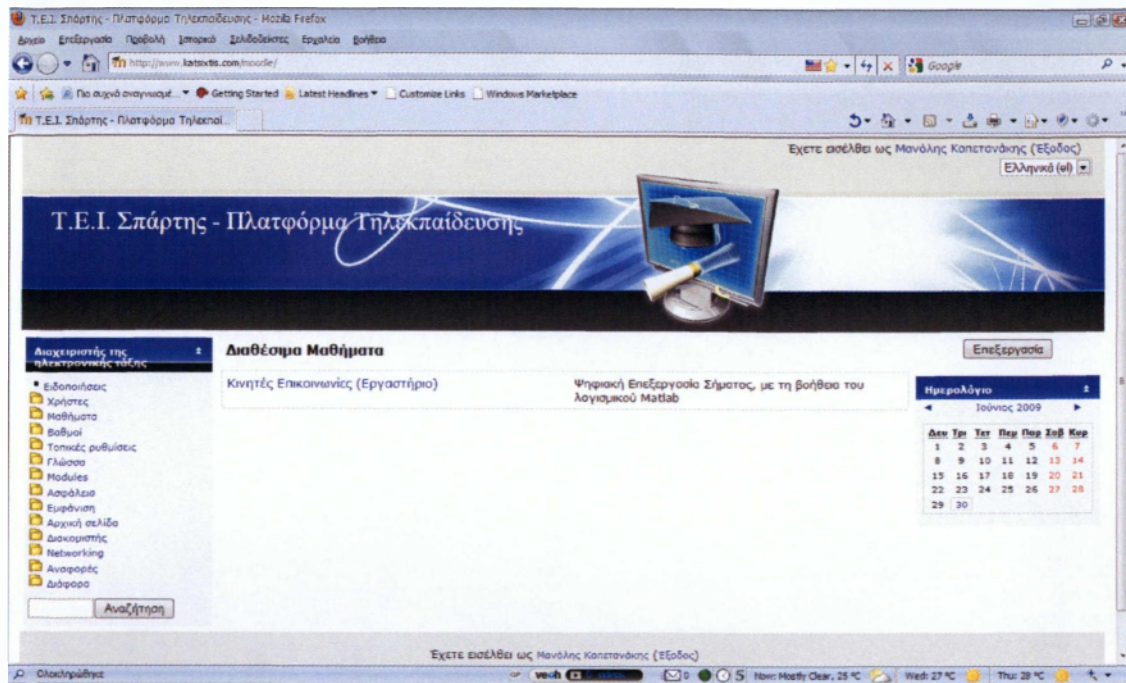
T.E.I. Σπάρτης - Πλατφόρμα Τηλεκπαίδευσης - Mozilla Firefox

Αρχείο Επεξεργασία Προβολή Ιστορικό Σελιδοδείκτες Εργαλεία Βοήθεια

http://www.katsixtis.com/moodle/

Google

Πιο συχνά αναγνωσμέ... Getting Started Latest Headlines Customize Links Windows Marketplace

T.E.I. Σπάρτης - Πλατφόρμα Τηλεκπαί...

Έχετε εισέλθει ως Μανόλης Κοπετανάκης (Έξοδος)

Ελληνικά (el)

Τ.Ε.Ι. Σπάρτης - Πλατφόρμα Τηλεκπαίδευσης

Διαχειριστής της ηλεκτρονικής τάξης

Ειδοποιήσεις
Χρήστες
Μαθήματα
Βαθμοί
Τοπικές ρυθμίσεις
Γλώσσα
Modules
Ασφάλεια
Εμφάνιση
Αρχική σελίδα
Διακομιστής
Networking
Αναφορές
Διάφορα

Αναζήτηση

Διαθέσιμα Μαθήματα

Επεξεργασία

Κινητές Επικοινωνίες (Εργαστήριο)

Ψηφιακή Επεξεργασία Σήματος, με τη βοήθεια του λογισμικού Matlab

Ημερολόγιο

Ιούνιος 2009

| Δευ | Τρι | Τετ | Πεμ | Παρ | Σαβ | Κυρ |
|---|---|---|---|---|---|---|
| 1 | 2 | 3 | 4 | 5 | 6 | 7 |
| 8 | 9 | 10 | 11 | 12 | 13 | 14 |
| 15 | 16 | 17 | 18 | 19 | 20 | 21 |
| 22 | 23 | 24 | 25 | 26 | 27 | 28 |
| 29 | 30 | | | | | |

Έχετε εισέλθει ως Μανόλης Κοπετανάκης (Έξοδος)

Ολοκληρώθηκε

Now: Mostly Clear, 25 °C Wed: 27 °C Thu: 28 °C